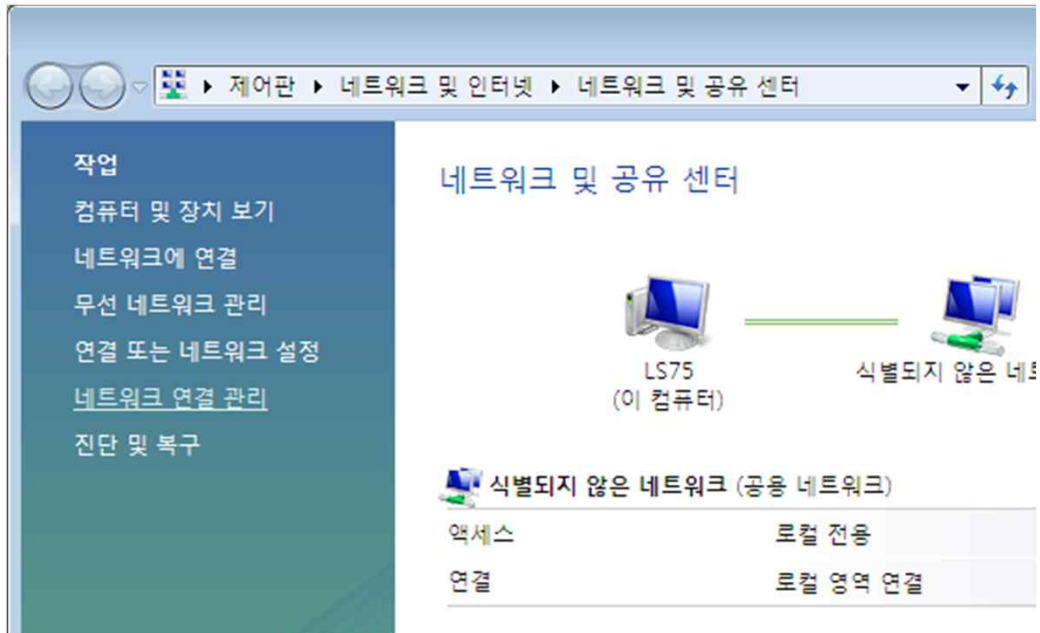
▸ 제어판 ▸ 네트워크 및 인터넷 ▸ 네트워크 및 공유 센터

작업
컴퓨터 및 장치 보기
네트워크에 연결
무선 네트워크 관리
연결 또는 네트워크 설정
네트워크 연결 관리
진단 및 복구

네트워크 및 공유 센터

LS75
(이 컴퓨터)

식별되지 않은 네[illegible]

식별되지 않은 네트워크 (공용 네트워크)

| 액세스 | 로컬 전용 |
|---|---|
| 연결 | 로컬 영역 연결 |